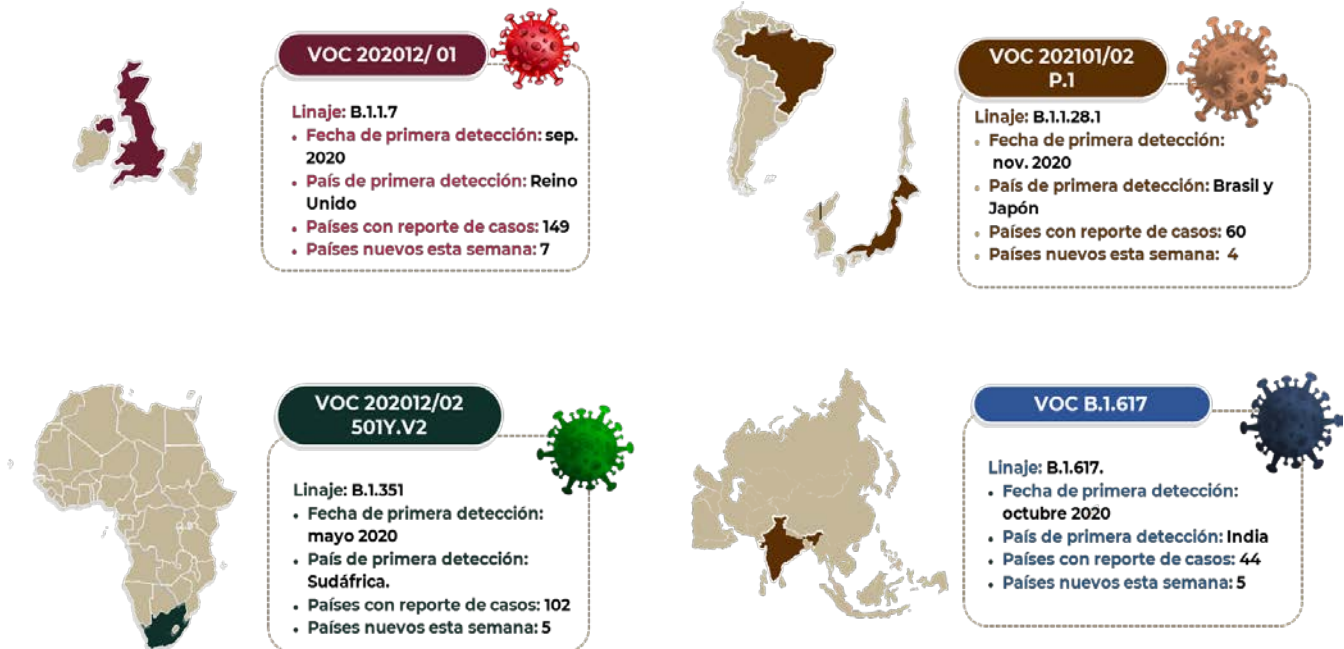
VOC 202012/ 01

Linaje: B.1.1.7
- Fecha de primera detección: sep. 2020
- País de primera detección: Reino Unido
- Países con reporte de casos: 149
- Países nuevos esta semana: 7

VOC 202101/02 P.1

Linaje: B.1.1.28.1
- Fecha de primera detección: nov. 2020
- País de primera detección: Brasil y Japón
- Países con reporte de casos: 60
- Países nuevos esta semana: 4

VOC 202012/02 501Y.V2

Linaje: B.1.351
- Fecha de primera detección: mayo 2020
- País de primera detección: Sudáfrica.
- Países con reporte de casos: 102
- Países nuevos esta semana: 5

VOC B.1.617

Linaje: B.1.617.
- Fecha de primera detección: octubre 2020
- País de primera detección: India
- Países con reporte de casos: 44
- Países nuevos esta semana: 5